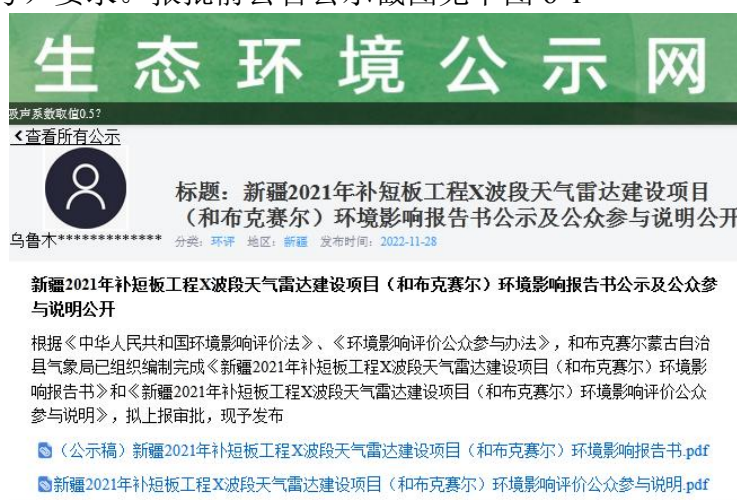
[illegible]要求。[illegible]截图见下图 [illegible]

生态环境公示网

吸声系数取值0.5?

<查看所有公示

乌鲁木**************

标题：新疆2021年补短板工程X波段天气雷达建设项目（和布克赛尔）环境影响报告书公示及公众参与说明公开

分类：环评　地区：新疆　发布时间：2022-11-28

新疆2021年补短板工程X波段天气雷达建设项目（和布克赛尔）环境影响报告书公示及公众参与说明公开

根据《中华人民共和国环境影响评价法》、《环境影响评价公众参与办法》，和布克赛尔蒙古自治县气象局已组织编制完成《新疆2021年补短板工程X波段天气雷达建设项目（和布克赛尔）环境影响报告书》和《新疆2021年补短板工程X波段天气雷达建设项目（和布克赛尔）环境影响评价公众参与说明》，拟上报审批，现予发布

（公示稿）新疆2021年补短板工程X波段天气雷达建设项目（和布克赛尔）环境影响报告书.pdf

新疆2021年补短板工程X波段天气雷达建设项目（和布克赛尔）环境影响评价公众参与说明.pdf